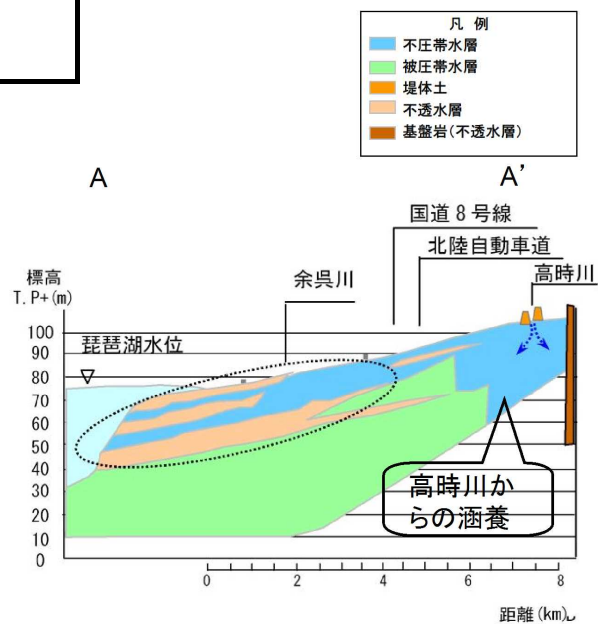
凡 例
不圧帯水層
被圧帯水層
堤体土
不透水層
基盤岩(不透水層)

A
A'

国道8号線
北陸自動車道
高時川
余呉川
標高
T.P+(m)
琵琶湖水位

100
90
80
70
60
50
40
30
20
10
0

高時川からの涵養

0
2
4
6
8
距離(km)